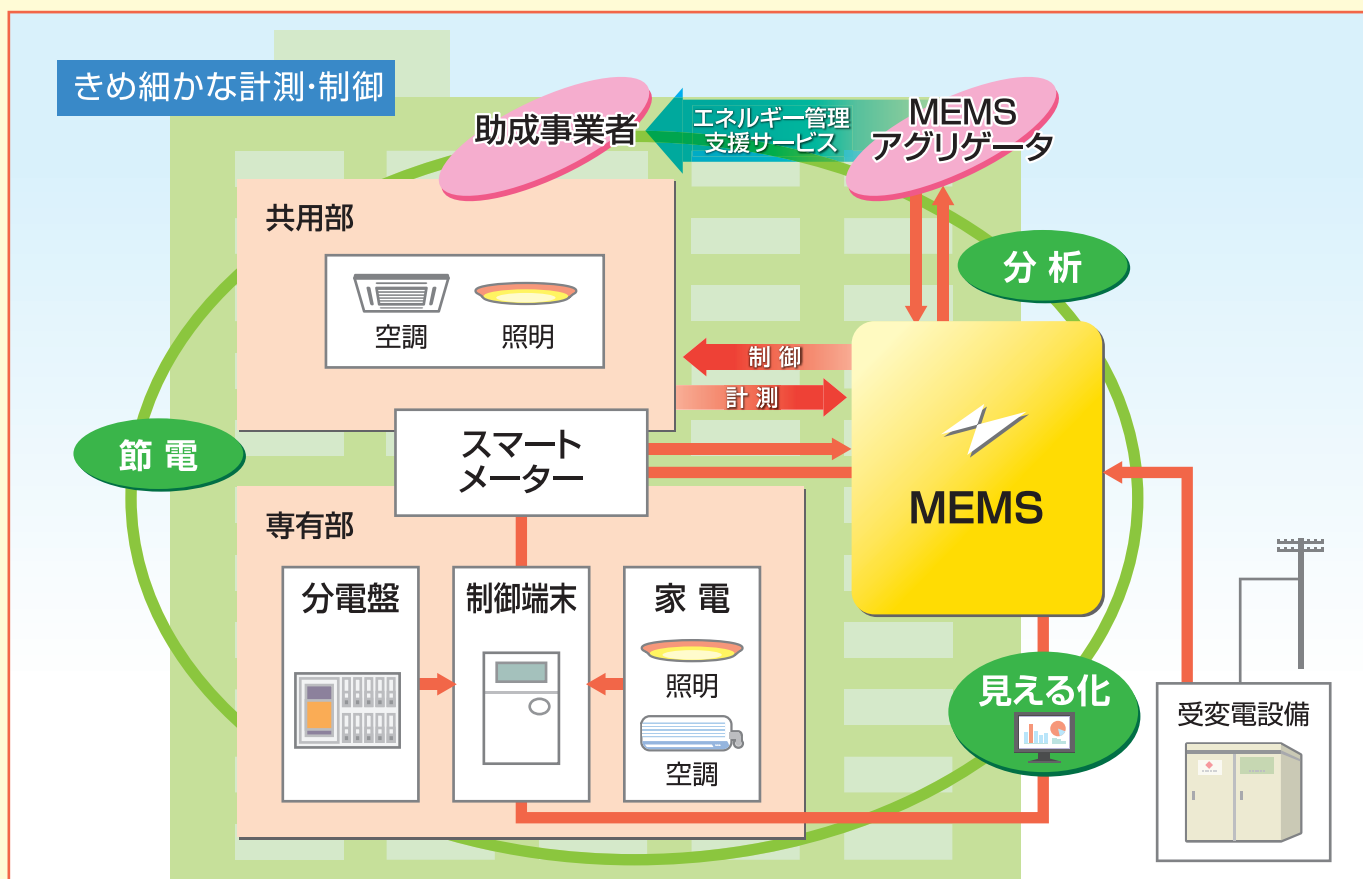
きめ細かな計測・制御

助成事業者

エネルギー管理
支援サービス

MEMS
アグリゲータ

分析

共用部

空調

照明

制御

計測

節電

スマート
メーター

MEMS

専有部

分電盤

制御端末

家電

照明

空調

見える化

受変電設備